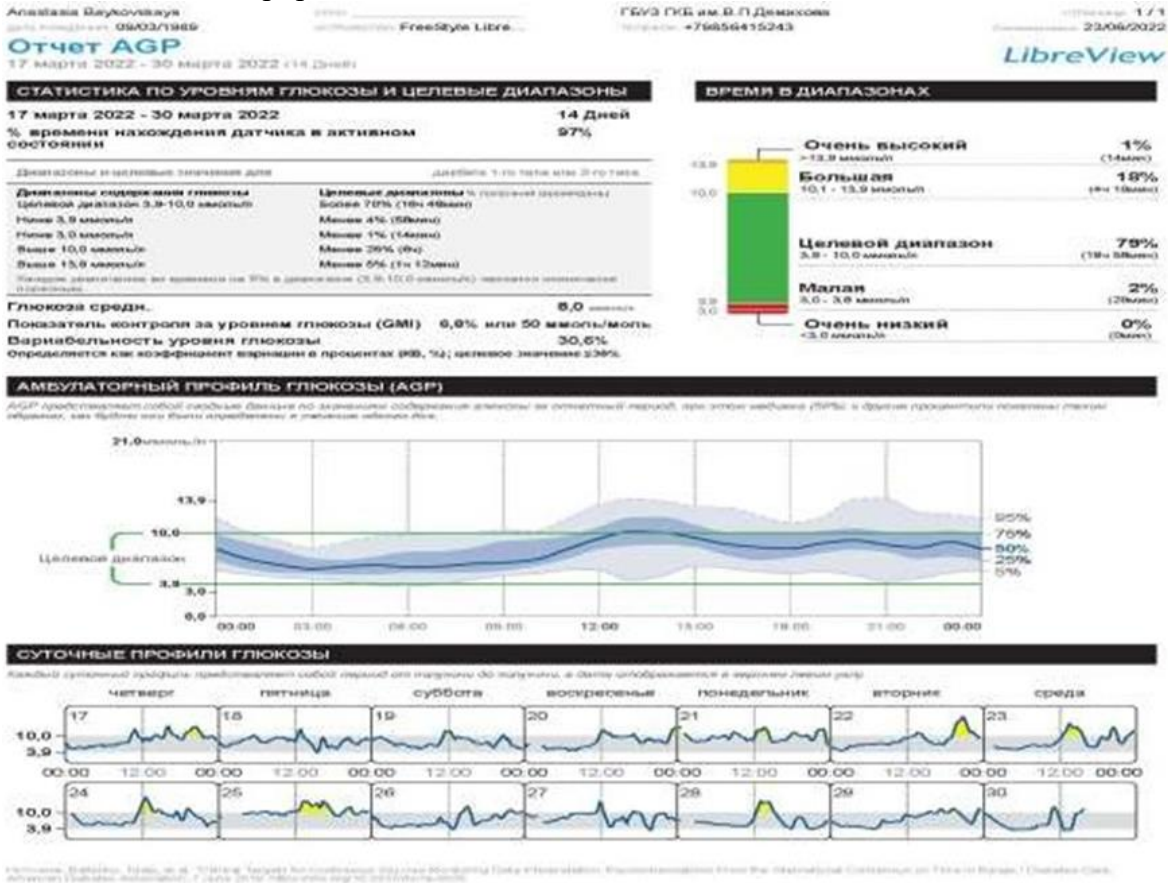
Anastasia Baykovskaya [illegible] 09/03/1969 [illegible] FreeStyle Libre... ГБУЗ ГКБ им.В.П.Демихова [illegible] +79856415243 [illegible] 1/1 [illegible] 23/06/2022

Отчет AGP
17 марта 2022 - 30 марта 2022 (14 Дней)

LibreView

СТАТИСТИКА ПО УРОВНЯМ ГЛЮКОЗЫ И ЦЕЛЕВЫЕ ДИАПАЗОНЫ

17 марта 2022 - 30 марта 2022 14 Дней
% времени нахождения датчика в активном состоянии 97%

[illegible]

| Диапазоны содержания глюкозы | Целевые диапазоны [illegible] |
|---|---|
| Целевой диапазон 3,9-10,0 ммоль/л | Более 70% (16ч 48мин) |
| Ниже 3,9 ммоль/л | Менее 4% (58мин) |
| Ниже 3,0 ммоль/л | Менее 1% (14мин) |
| Выше 10,0 ммоль/л | Менее 25% (6ч) |
| Выше 13,9 ммоль/л | Менее 5% (1ч 12мин) |

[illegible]

Глюкоза средн. 8,0 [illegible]
Показатель контроля за уровнем глюкозы (GMI) 6,6% или 50 ммоль/моль
Вариабельность уровня глюкозы 30,6%
Определяется как коэффициент вариации в процентах (КВ, %); целевое значение ≤36%

ВРЕМЯ В ДИАПАЗОНАХ

13,9
10,0
3,9
3,0

Очень высокий 1%
>13,9 ммоль/л (14мин)
Большая 18%
10,1 - 13,9 ммоль/л (4ч 19мин)
Целевой диапазон 79%
3,9 - 10,0 ммоль/л (19ч 58мин)
Малая 2%
3,0 - 3,8 ммоль/л (29мин)
Очень низкий 0%
<3,0 ммоль/л (0мин)

АМБУЛАТОРНЫЙ ПРОФИЛЬ ГЛЮКОЗЫ (AGP)

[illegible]

21,0 ммоль/л
13,9
10,0
Целевой диапазон
3,9
3,0
0,0

95%
75%
50%
25%
5%

00:00 03:00 06:00 09:00 12:00 15:00 18:00 21:00 00:00

СУТОЧНЫЕ ПРОФИЛИ ГЛЮКОЗЫ

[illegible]

четверг пятница суббота воскресенье понедельник вторник среда

17 18 19 20 21 22 23
10,0
3,9
00:00 12:00 00:00 12:00 00:00 12:00 00:00 12:00 00:00 12:00 00:00 12:00 00:00 12:00 00:00

24 25 26 27 28 29 30
10,0
3,9

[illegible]